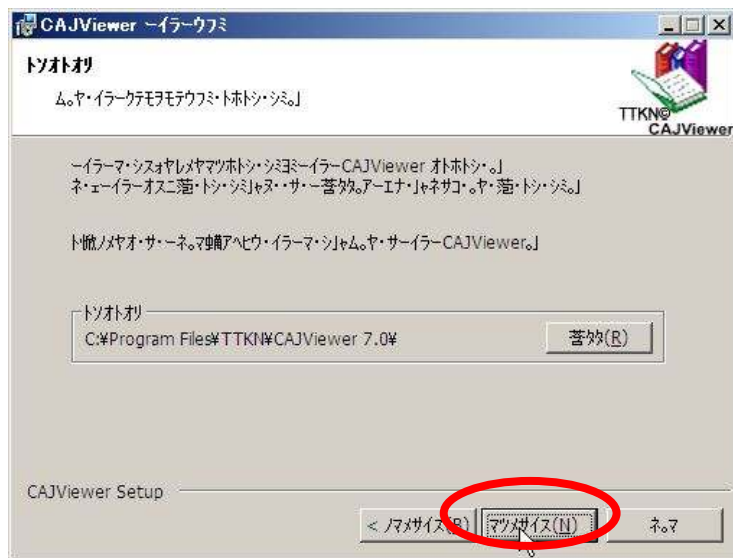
CAJViewer ーイラーウフミ

トソオトオリ

ム。ヤ・イラークテモヲモテウフミ・トホトシ・シミ。」

TTKN©
CAJViewer

ーイラーマ・シスォヤレメヤマツホトシ・シミヨミーイラーCAJViewer オトホトシ・。」
ネ・ェーイラーオスニ蒞・トシ・シミャヌ・・サ・ー菩タタ。アーエナ・ャネサコ・。ヤ・蒞・トシ・シミ。」

ト慚ノメヤオ・サ・ーネ。マ蛸アヘヒウ・イラーマ・シャム。ヤ・サーイラーCAJViewer。」

トソオトオリ
C:¥Program Files¥TTKN¥CAJViewer 7.0¥

菩タタ(R)

CAJViewer Setup

< ノマメサイス(B)

マツメサイス(N)

ネ。マ